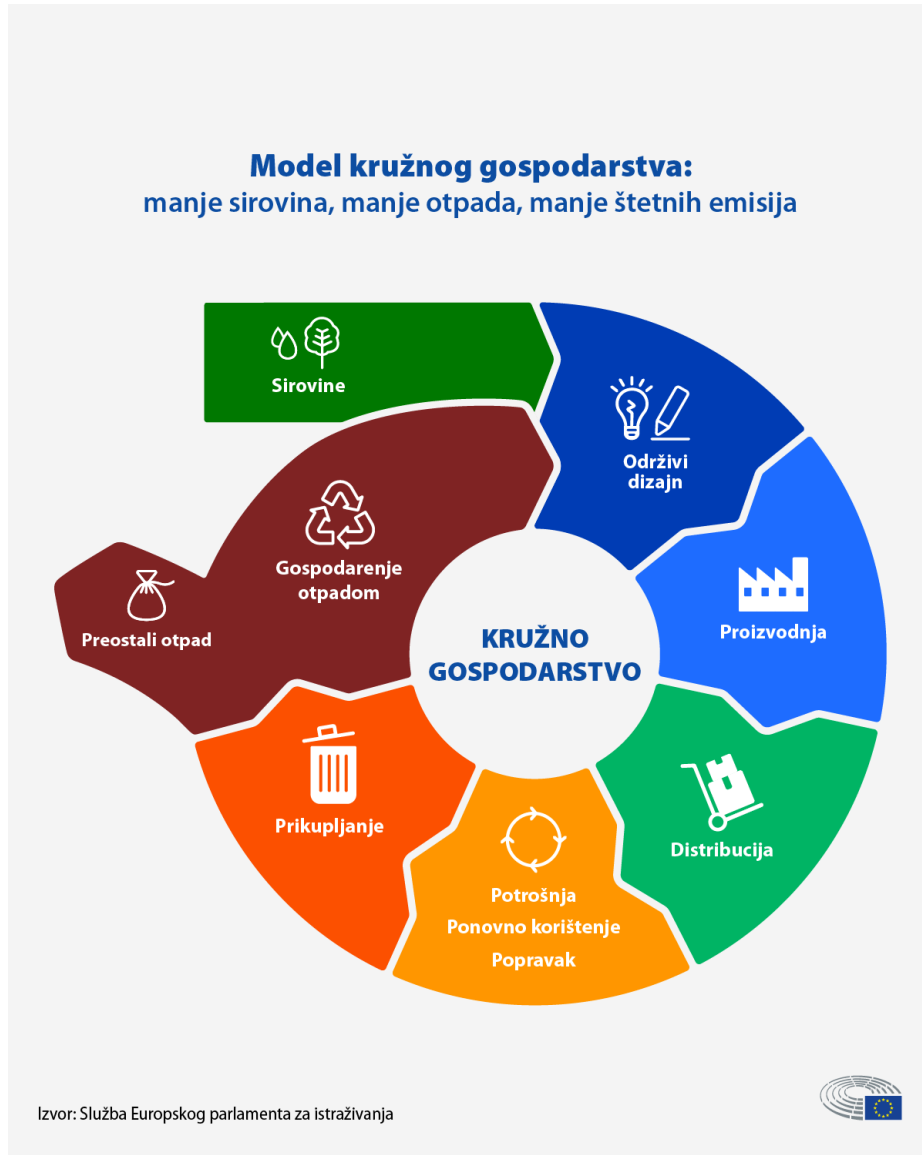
Model kružnog gospodarstva:
manje sirovina, manje otpada, manje štetnih emisija

Sirovine

Održivi dizajn

Proizvodnja

Distribucija

Potrošnja
Ponovno korištenje
Popravak

Prikupljanje

Preostali otpad

Gospodarenje otpadom

KRUŽNO GOSPODARSTVO

Izvor: Služba Europskog parlamenta za istraživanja